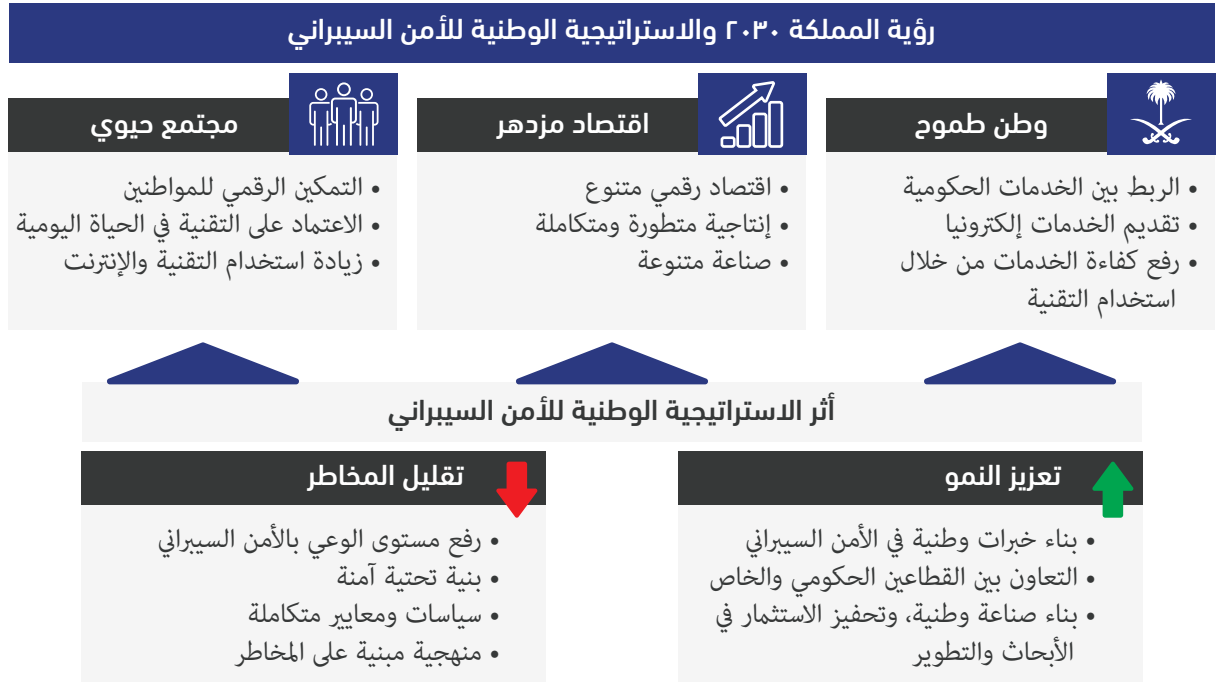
رؤية المملكة ٢٠٣٠ والاستراتيجية الوطنية للأمن السيبراني

وطن طموح

• الربط بين الخدمات الحكومية
• تقديم الخدمات إلكترونيا
• رفع كفاءة الخدمات من خلال استخدام التقنية

اقتصاد مزدهر

• اقتصاد رقمي متنوع
• إنتاجية متطورة ومتكاملة
• صناعة متنوعة

مجتمع حيوي

• التمكين الرقمي للمواطنين
• الاعتماد على التقنية في الحياة اليومية
• زيادة استخدام التقنية والإنترنت

أثر الاستراتيجية الوطنية للأمن السيبراني

تعزيز النمو

• بناء خبرات وطنية في الأمن السيبراني
• التعاون بين القطاعين الحكومي والخاص
• بناء صناعة وطنية، وتحفيز الاستثمار في الأبحاث والتطوير

تقليل المخاطر

• رفع مستوى الوعي بالأمن السيبراني
• بنية تحتية آمنة
• سياسات ومعايير متكاملة
• منهجية مبنية على المخاطر